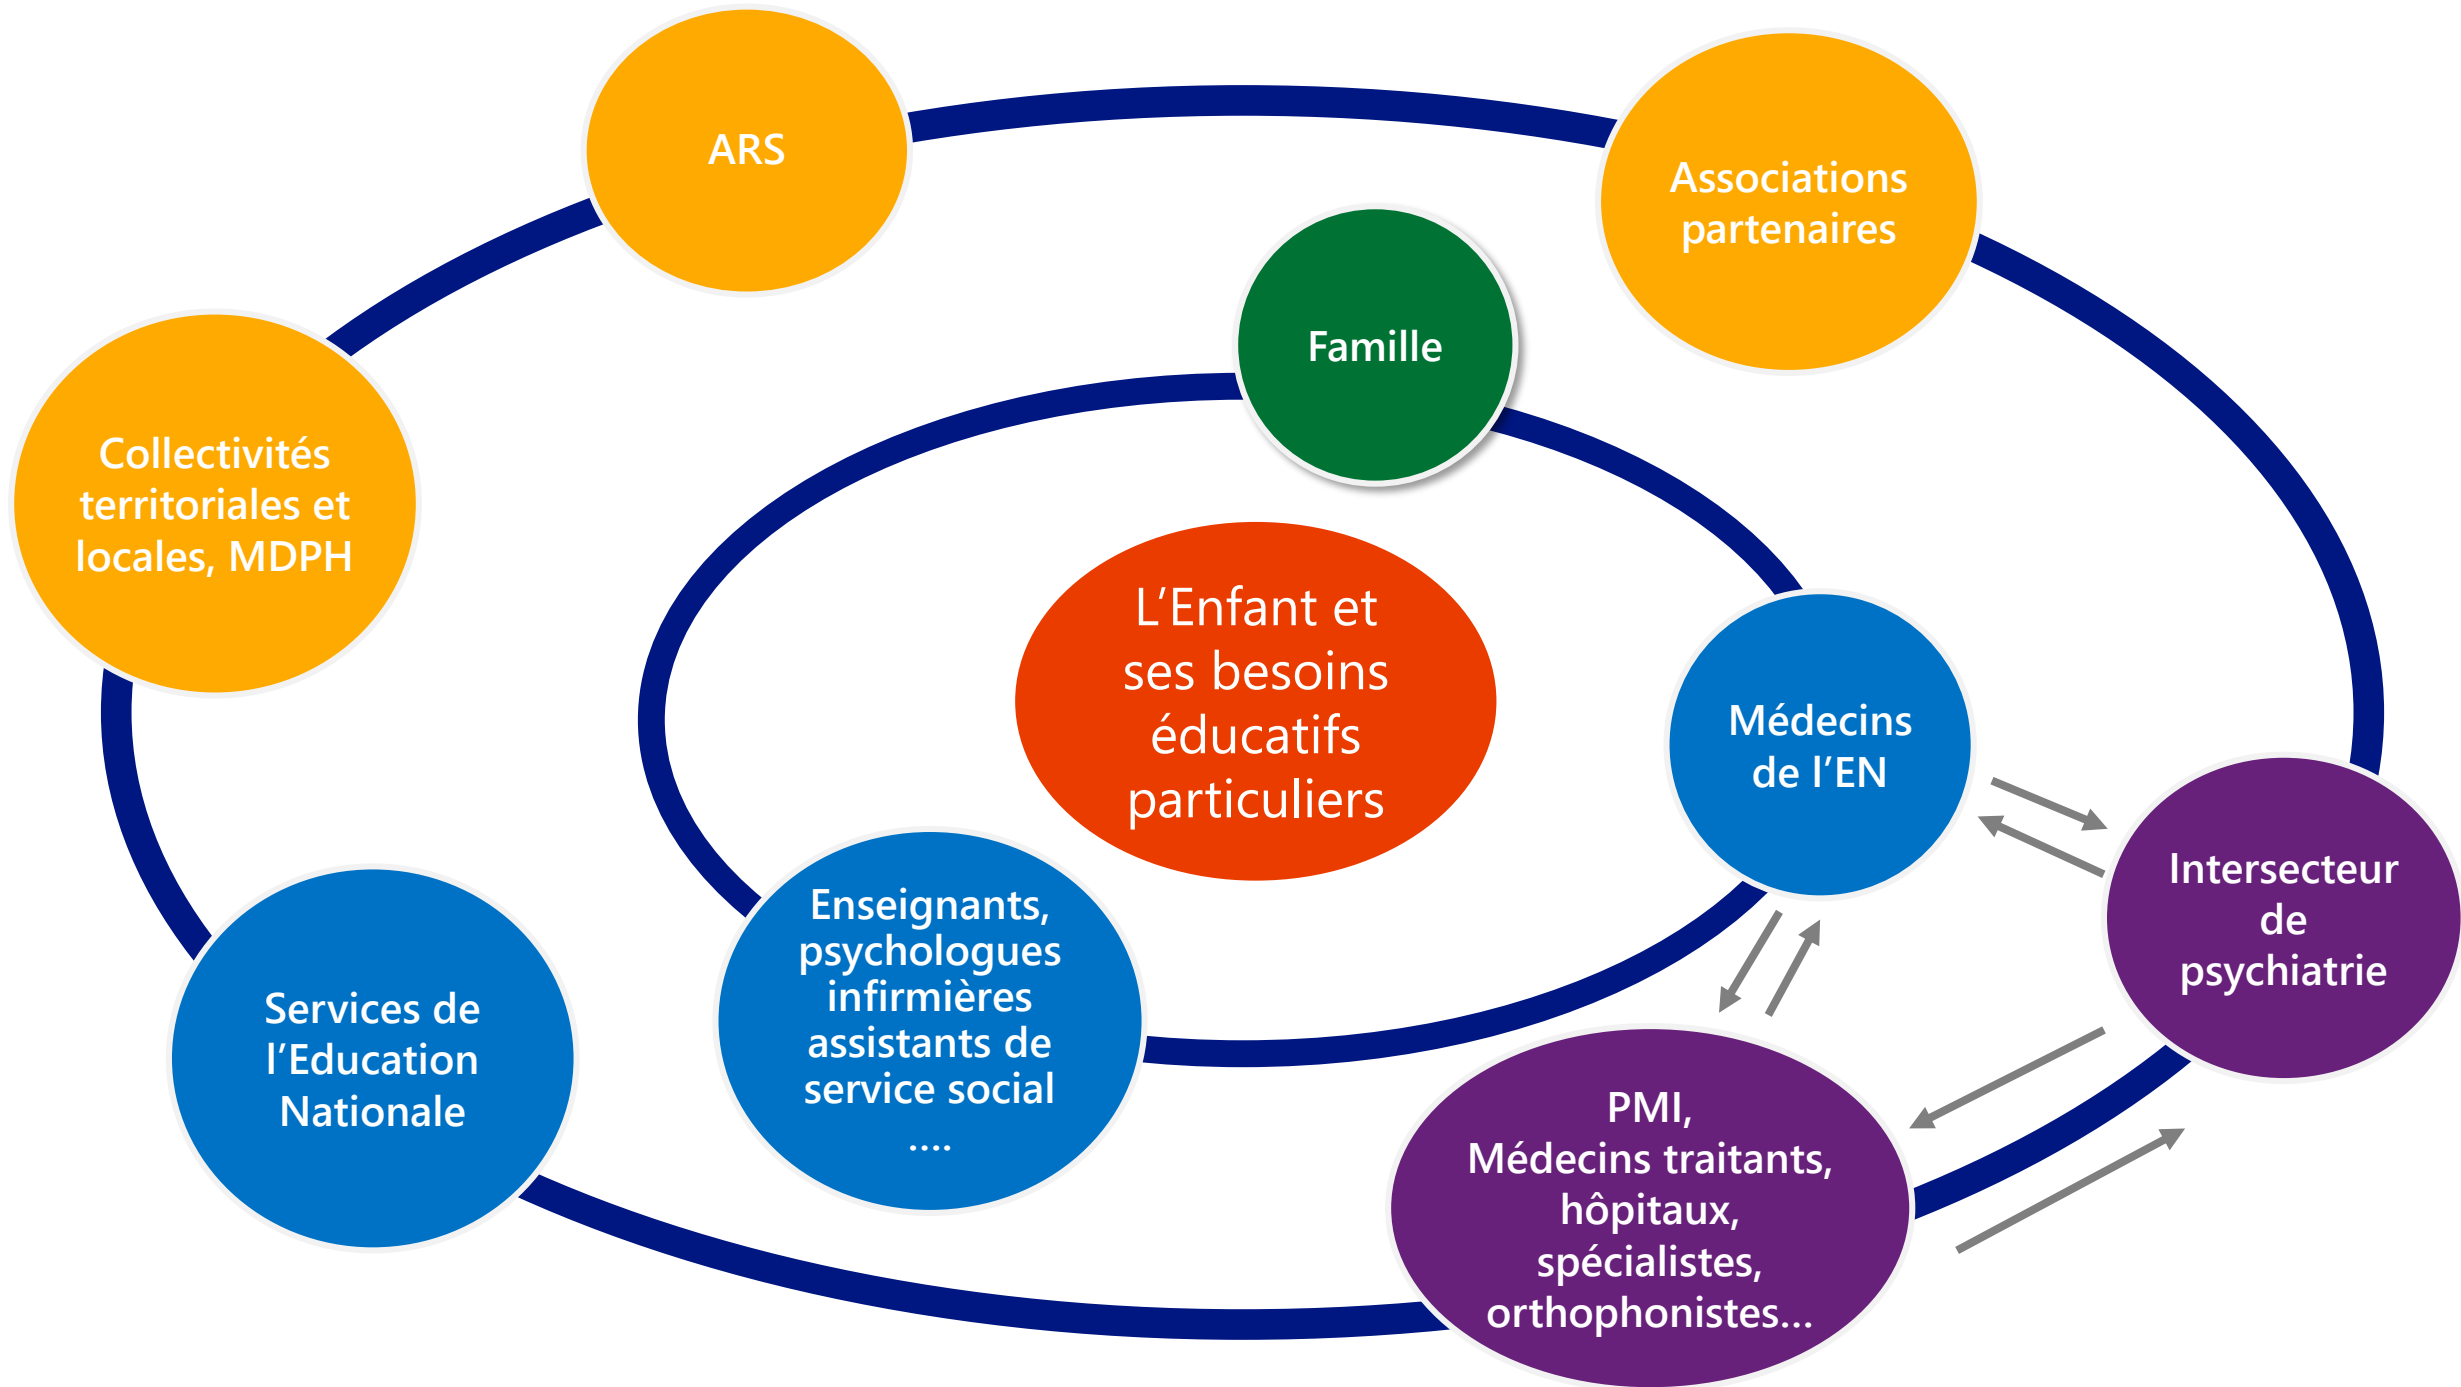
ARS

Associations partenaires

Famille

Collectivités territoriales et locales, MDPH

L'Enfant et ses besoins éducatifs particuliers

Médecins de l'EN

Intersecteur de psychiatrie

Services de l'Education Nationale

Enseignants, psychologues infirmières assistants de service social ….

PMI, Médecins traitants, hôpitaux, spécialistes, orthophonistes…